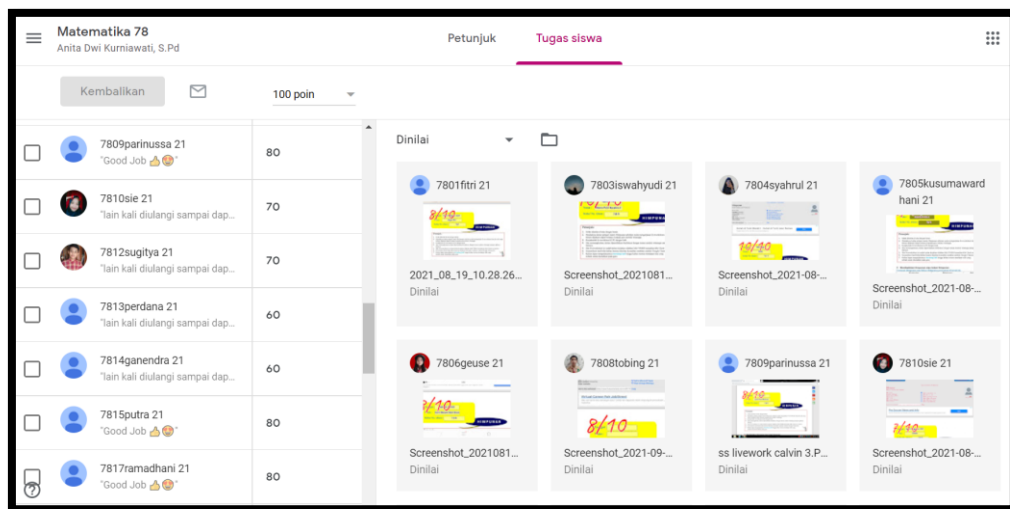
Matematika 78
Anita Dwi Kurniawati, S.Pd

Petunjuk Tugas siswa

Kembalikan

100 poin

| | |
|---|---|
| 7809parinussa 21 "Good Job 👍😊" | 80 |
| 7810sie 21 "lain kali diulangi sampai dap... | 70 |
| 7812sugitya 21 "lain kali diulangi sampai dap... | 70 |
| 7813perdana 21 "lain kali diulangi sampai dap... | 60 |
| 7814ganendra 21 "lain kali diulangi sampai dap... | 60 |
| 7815putra 21 "Good Job 👍😊" | 80 |
| 7817ramadhani 21 "Good Job 👍😊" | 80 |

Dinilai

7801fitri 21
8/10
2021_08_19_10.28.26...
Dinilai

7803iswahyudi 21
Screenshot_2021081...
Dinilai

7804syahrul 21
10/10
Screenshot_2021-08-...
Dinilai

7805kusumawardhani 21
Screenshot_2021-08-...
Dinilai

7806geuse 21
8/10
Screenshot_2021081...
Dinilai

7808tobing 21
8/10
Screenshot_2021-09-...
Dinilai

7809parinussa 21
8/10
ss livework calvin 3.P...
Dinilai

7810sie 21
7/10
Screenshot_2021-08-...
Dinilai